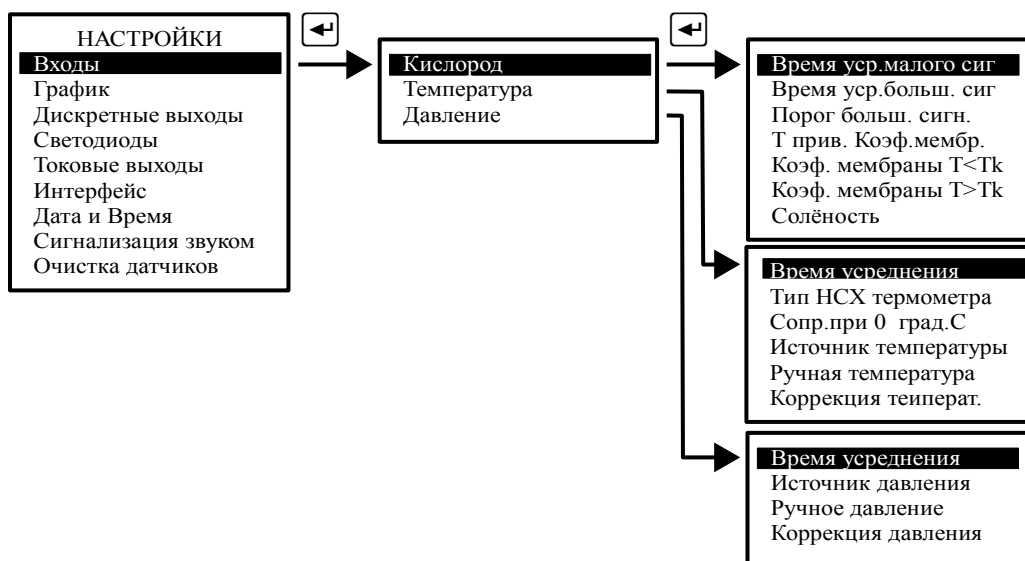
НАСТРОЙКИ
Входы
График
Дискретные выходы
Светодиоды
Токовые выходы
Интерфейс
Дата и Время
Сигнализация звуком
Очистка датчиков

Кислород
Температура
Давление

Время уср.малого сиг
Время уср.больш. сиг
Порог больш. сигн.
T прив. Коэф.мембр.
Коэф. мембраны T<Tk
Коэф. мембраны T>Tk
Солёность

Время усреднения
Тип НСХ термометра
Сопр.при 0 град.С
Источник температуры
Ручная температура
Коррекция теиперат.

Время усреднения
Источник давления
Ручное давление
Коррекция давления